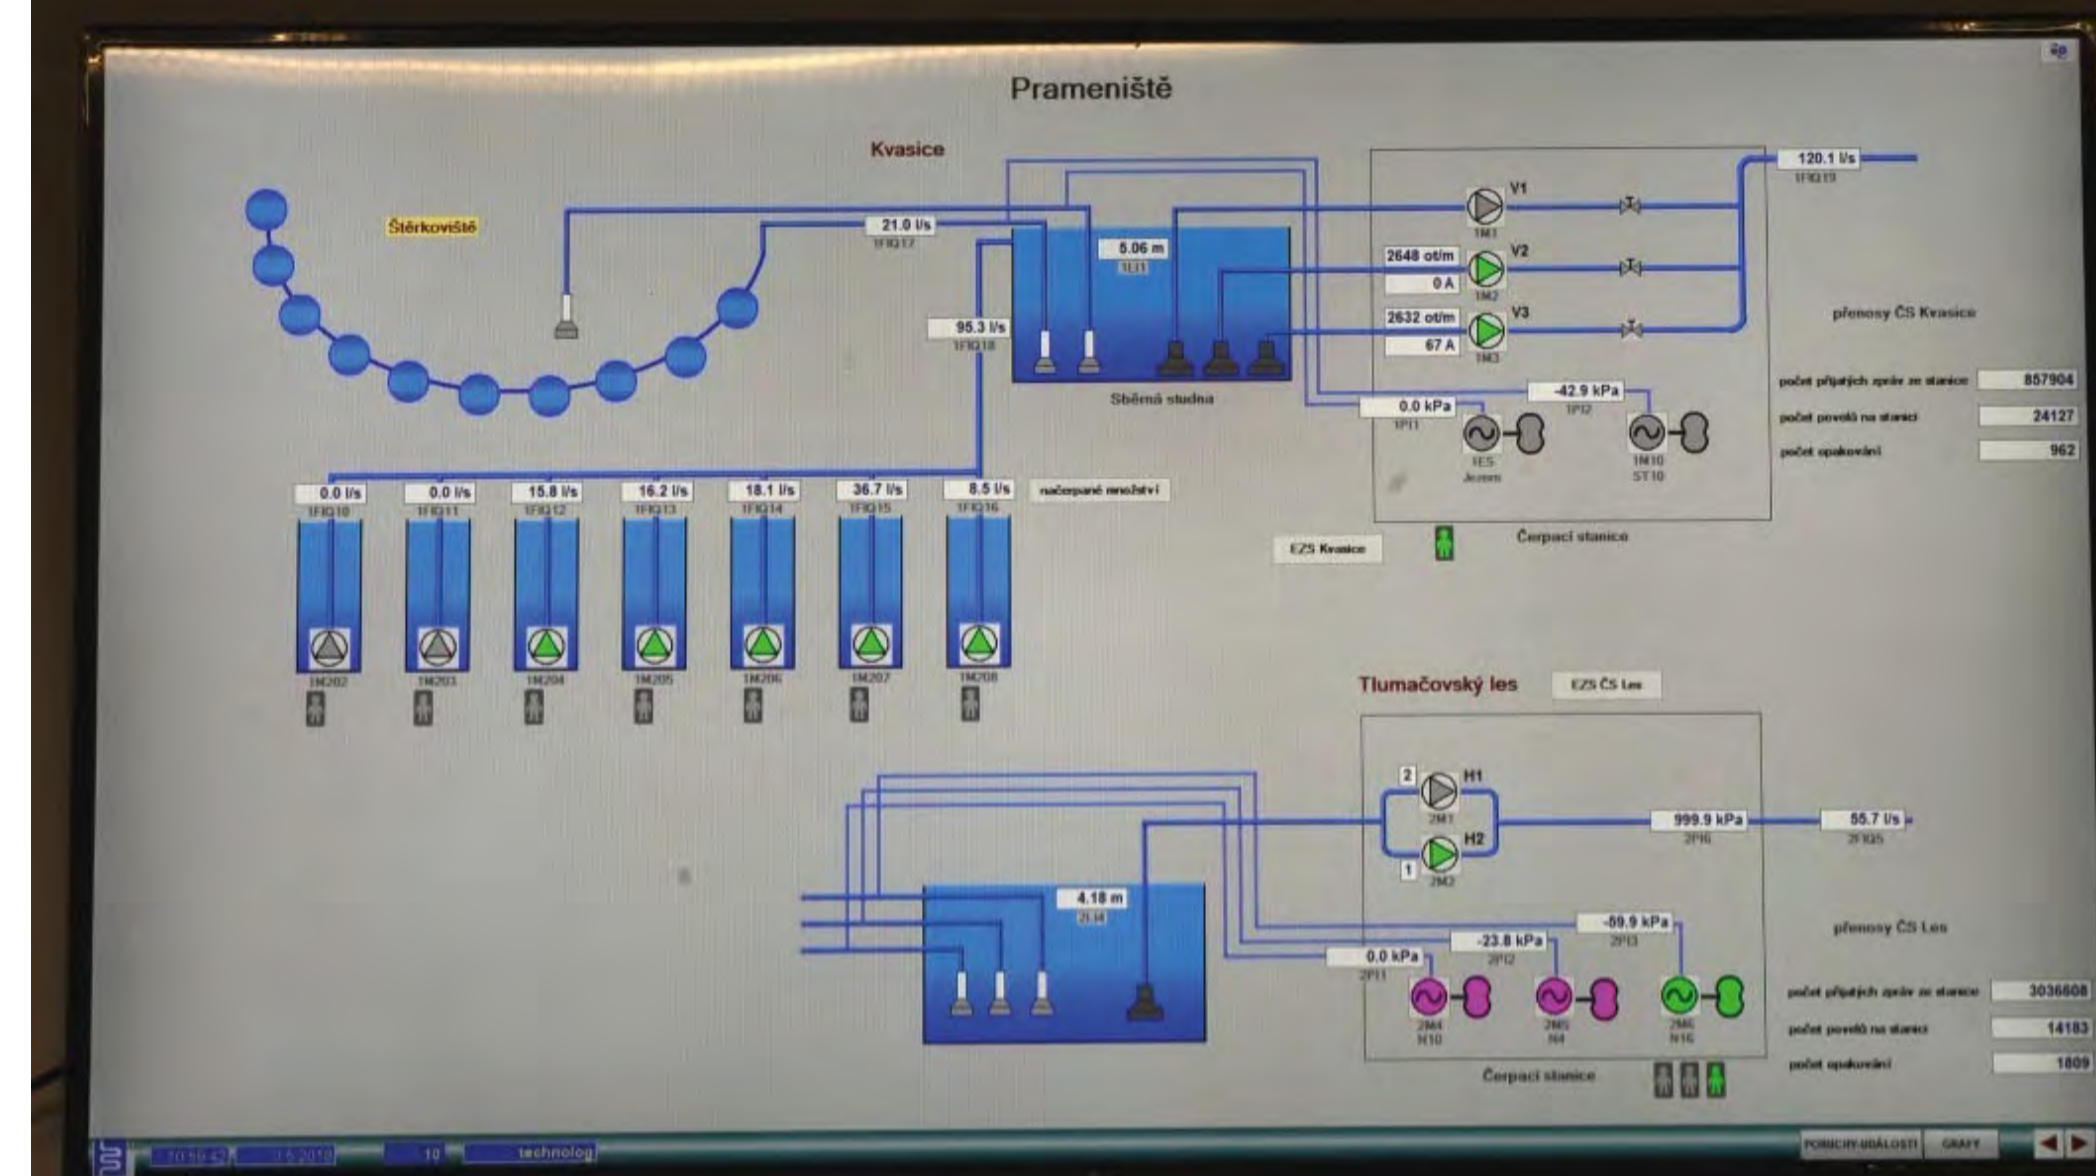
Prameniště

Kvasice

Štěrkoviště

21.0 l/s
1FIQ17

5.06 m
1LI1

95.3 l/s
1FIQ18

Sběrná studna

V1
1M1

2648 ot/m
0 A
V2
1M2

2632 ot/m
67 A
V3
1M3

120.1 l/s
1FIQ19

-42.9 kPa
1PI2

0.0 kPa
1PI1

1E5
Jezero

1M10
ST10

přenosy ČS Kvasice

počet přijatých zpráv ze stanice | 857904
počet povelů na stanici | 24127
počet opakování | 962

0.0 l/s
1FIQ10

0.0 l/s
1FIQ11

15.8 l/s
1FIQ12

16.2 l/s
1FIQ13

18.1 l/s
1FIQ14

36.7 l/s
1FIQ15

8.5 l/s
1FIQ16

načerpané množství

1M202 1M203 1M204 1M205 1M206 1M207 1M208

EZS Kvasice

Čerpací stanice

Tlumačovský les

EZS ČS Les

2
H1
2M1

H2
1
2M2

999.9 kPa
2PI6

55.7 l/s
2FIQ5

4.18 m
2LI4

-59.9 kPa
2PI3

-23.8 kPa
2PI2

0.0 kPa
2PI1

2M4
N10

2M5
N4

2M6
N16

přenosy ČS Les

počet přijatých zpráv ze stanice | 3036608
počet povelů na stanici | 14183
počet opakování | 1809

Čerpací stanice

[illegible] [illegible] 10 technolog

PORUCHY-UDÁLOSTI GRAFY